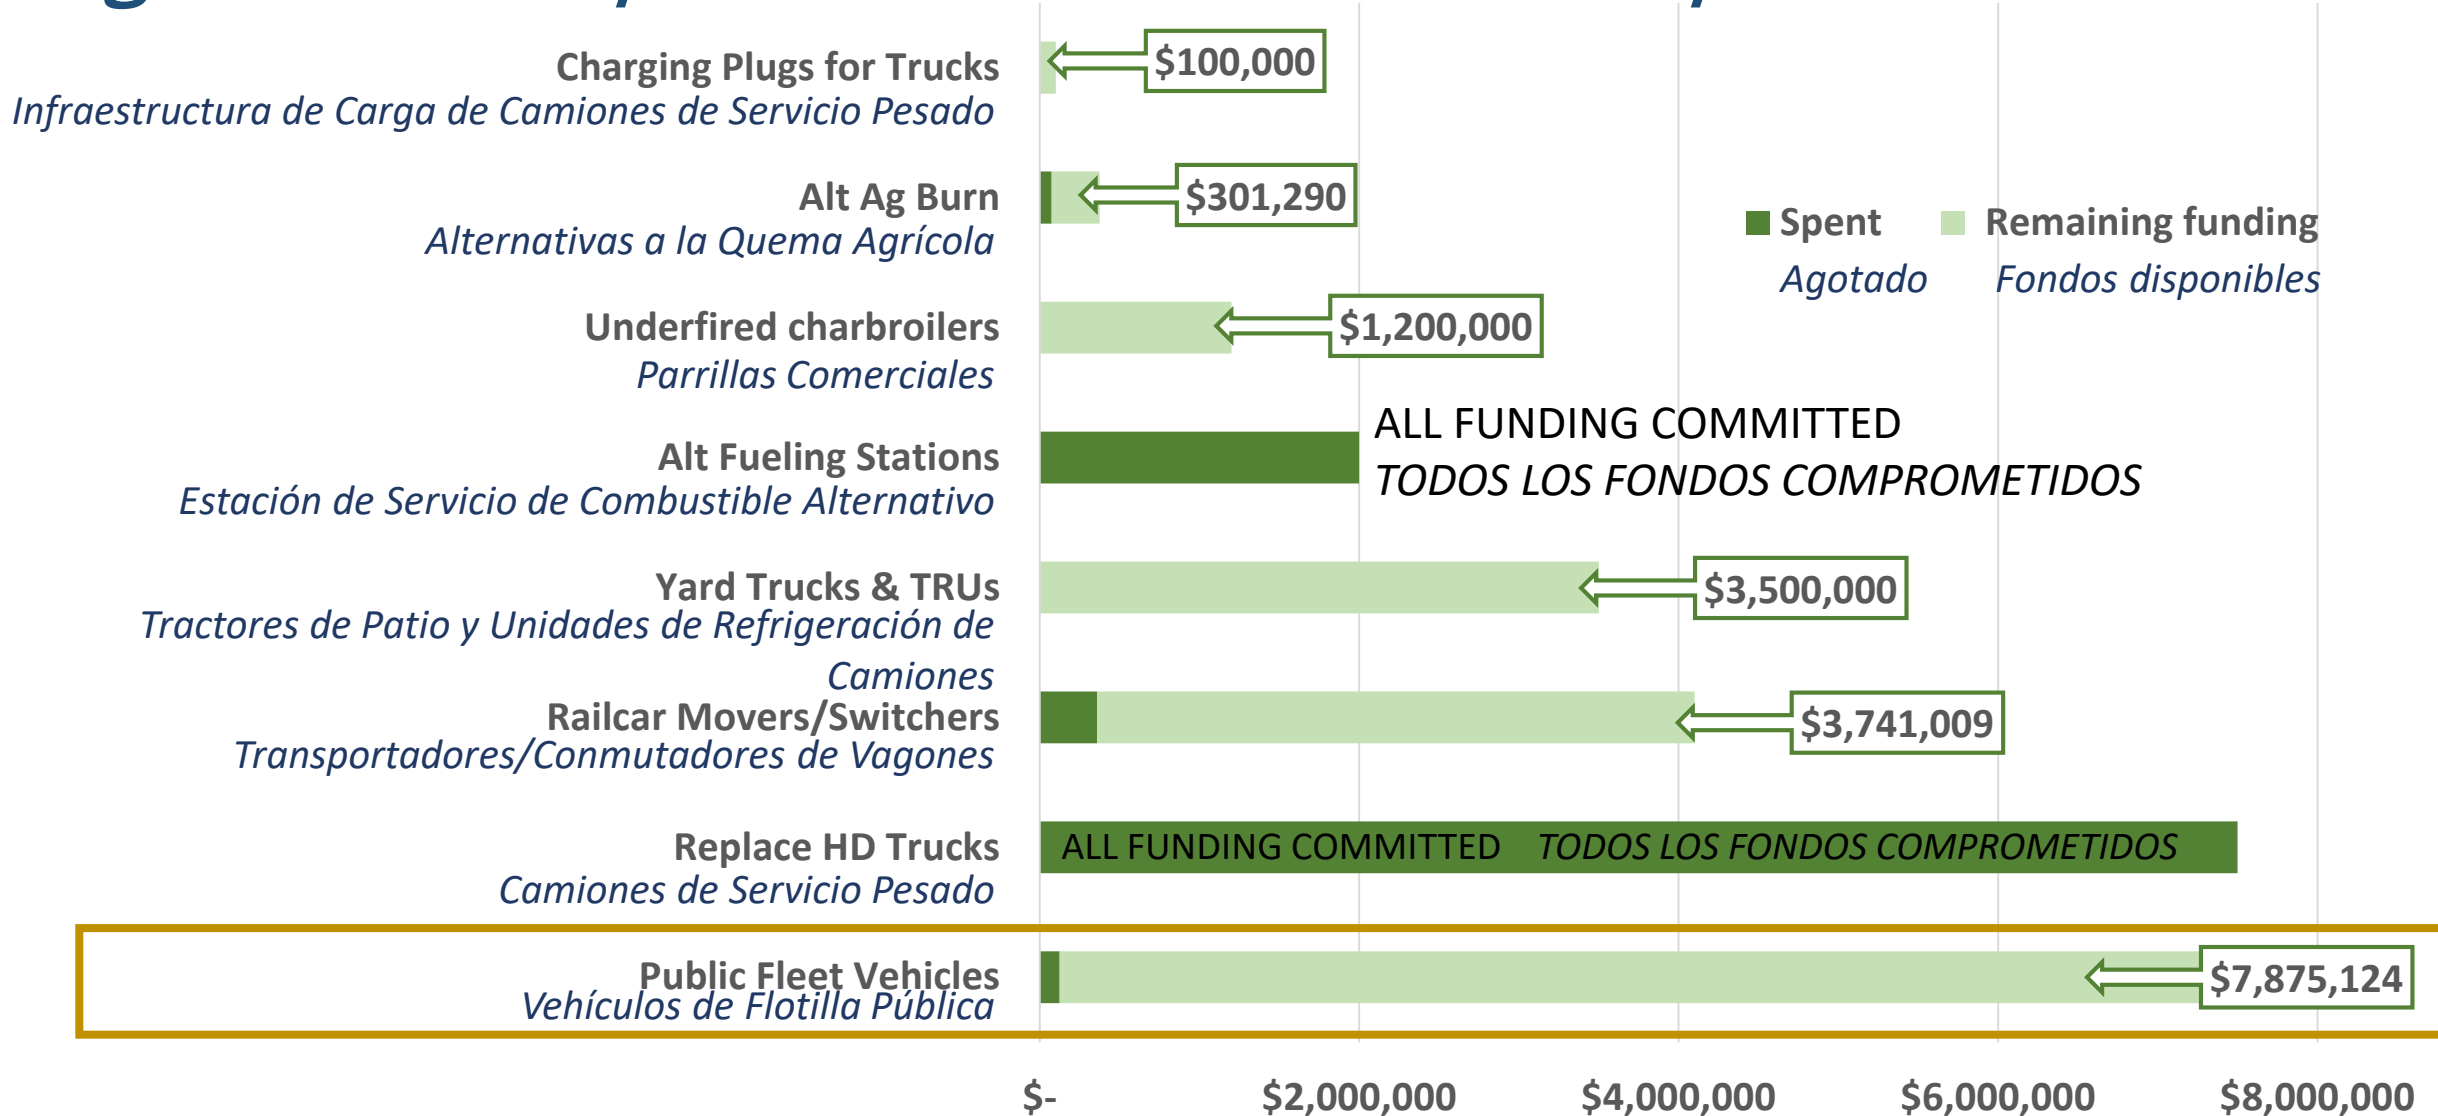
Charging Plugs for Trucks
Infraestructura de Carga de Camiones de Servicio Pesado

$100,000

Alt Ag Burn
Alternativas a la Quema Agrícola

$301,290

Spent Agotado
Remaining funding Fondos disponibles

Underfired charbroilers
Parrillas Comerciales

$1,200,000

Alt Fueling Stations
Estación de Servicio de Combustible Alternativo

ALL FUNDING COMMITTED
TODOS LOS FONDOS COMPROMETIDOS

Yard Trucks & TRUs
Tractores de Patio y Unidades de Refrigeración de Camiones

$3,500,000

Railcar Movers/Switchers
Transportadores/Conmutadores de Vagones

$3,741,009

Replace HD Trucks
Camiones de Servicio Pesado

ALL FUNDING COMMITTED TODOS LOS FONDOS COMPROMETIDOS

Public Fleet Vehicles
Vehículos de Flotilla Pública

$7,875,124

$- $2,000,000 $4,000,000 $6,000,000 $8,000,000